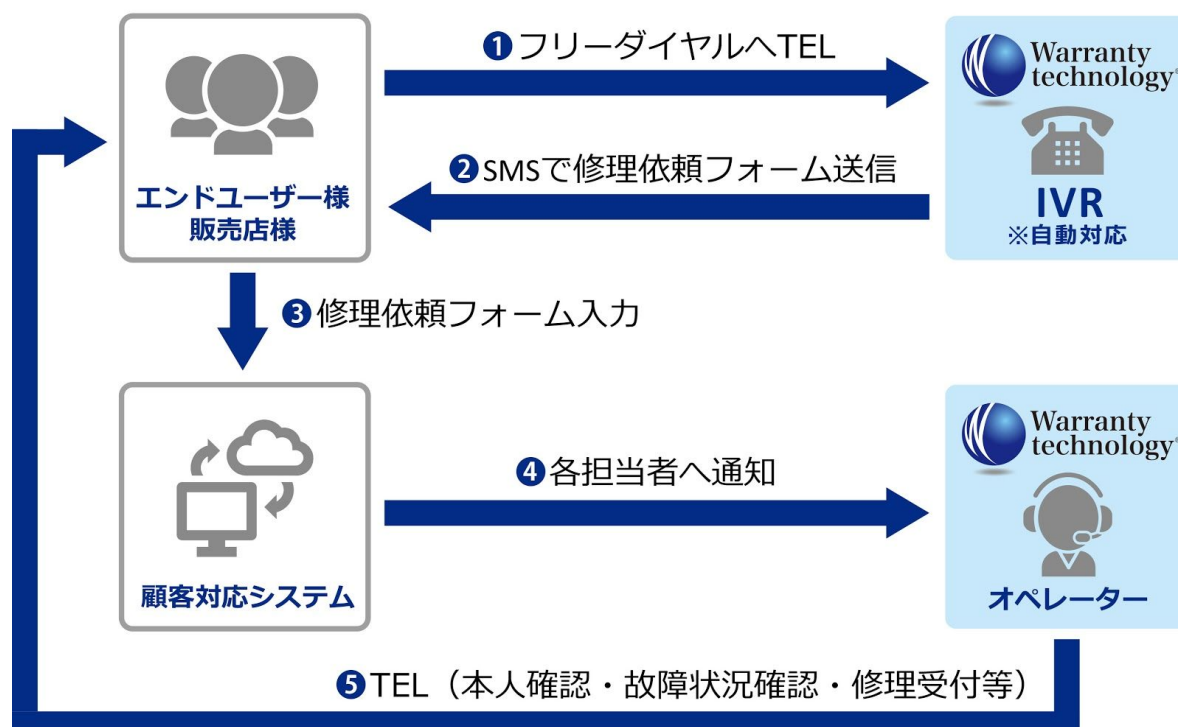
❶フリーダイヤルへTEL

Warranty technology®

IVR
※自動対応

❷SMSで修理依頼フォーム送信

エンドユーザー様
販売店様

❸修理依頼フォーム入力

顧客対応システム

❹各担当者へ通知

Warranty technology®

オペレーター

❺TEL（本人確認・故障状況確認・修理受付等）